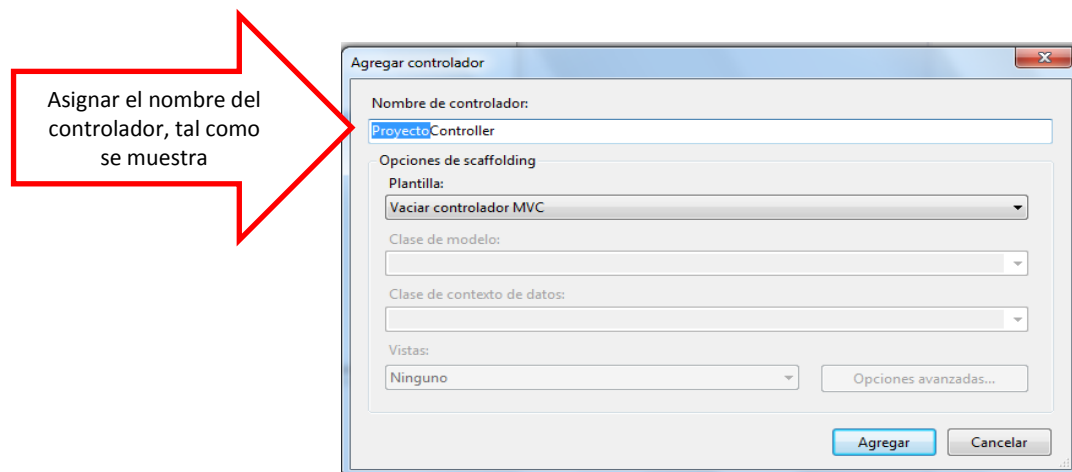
Asignar el nombre del controlador, tal como se muestra

Agregar controlador

Nombre de controlador:

ProyectoController

Opciones de scaffolding

Plantilla:

Vaciar controlador MVC

Clase de modelo:

Clase de contexto de datos:

Vistas:

Ninguno

Opciones avanzadas...

Agregar

Cancelar